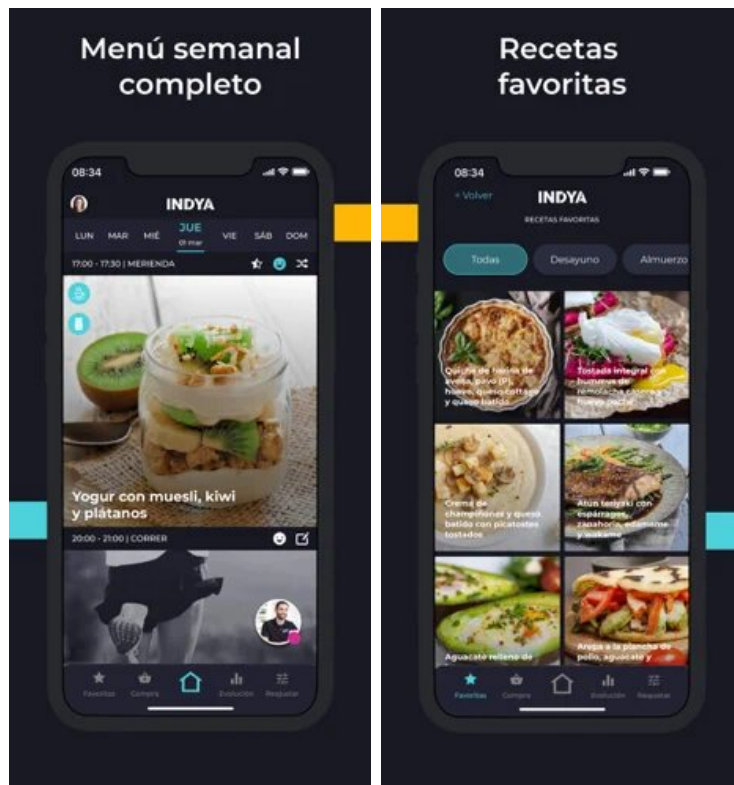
Menú semanal completo

08:34

INDYA

LUN MAR MIÉ JUE 01 mar VIE SÁB DOM

17:00 - 17:30 | MERIENDA

Yogur con muesli, kiwi y plátanos

20:00 - 21:00 | CORRER

Favoritas Compra Evolución Reajustar

Recetas favoritas

08:34

< Volver

INDYA

RECETAS FAVORITAS

Todas Desayuno Almuerzo

Quiche de harina de avena, pavo (P), huevo, queso cottage y queso batido

Tostada integral con hummus de remolacha casero y huevo poché

Crema de champiñones y queso batido con picatostes tostados

Atún teriyaki con espárragos, zanahoria, edamame y wakame

Aguacate relleno de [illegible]

Arepa a la plancha de pollo, aguacate y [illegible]

Favoritas Compra Evolución Reajustar